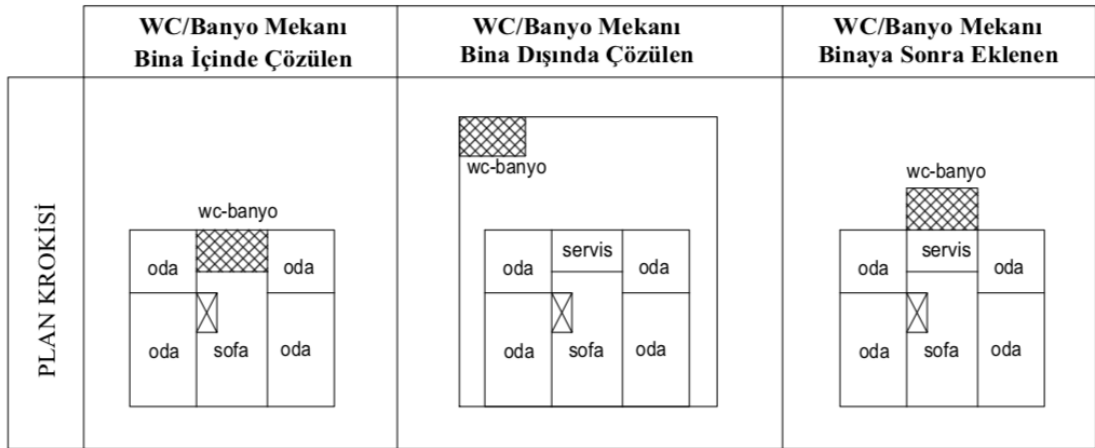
| | WC/Banyo Mekanı Bina İçinde Çözülen | WC/Banyo Mekanı Bina Dışında Çözülen | WC/Banyo Mekanı Binaya Sonra Eklenen |
|---|---|---|---|
| PLAN KROKİSİ | wc-banyo oda oda oda sofa oda | wc-banyo oda servis oda oda sofa oda | wc-banyo oda servis oda oda sofa oda |